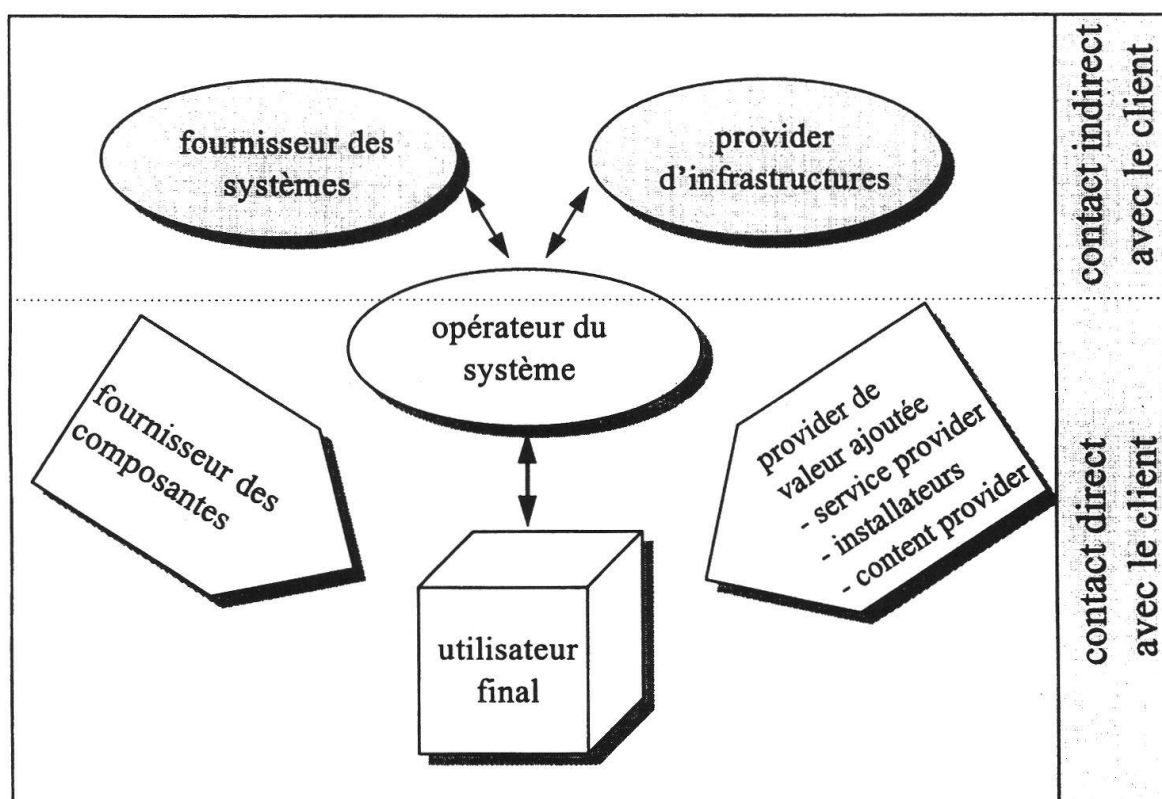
fournisseur des systèmes

provider d'infrastructures

contact indirect avec le client

opérateur du système

fournisseur des composantes

provider de valeur ajoutée
- service provider
- installateurs
- content provider

utilisateur final

contact direct avec le client